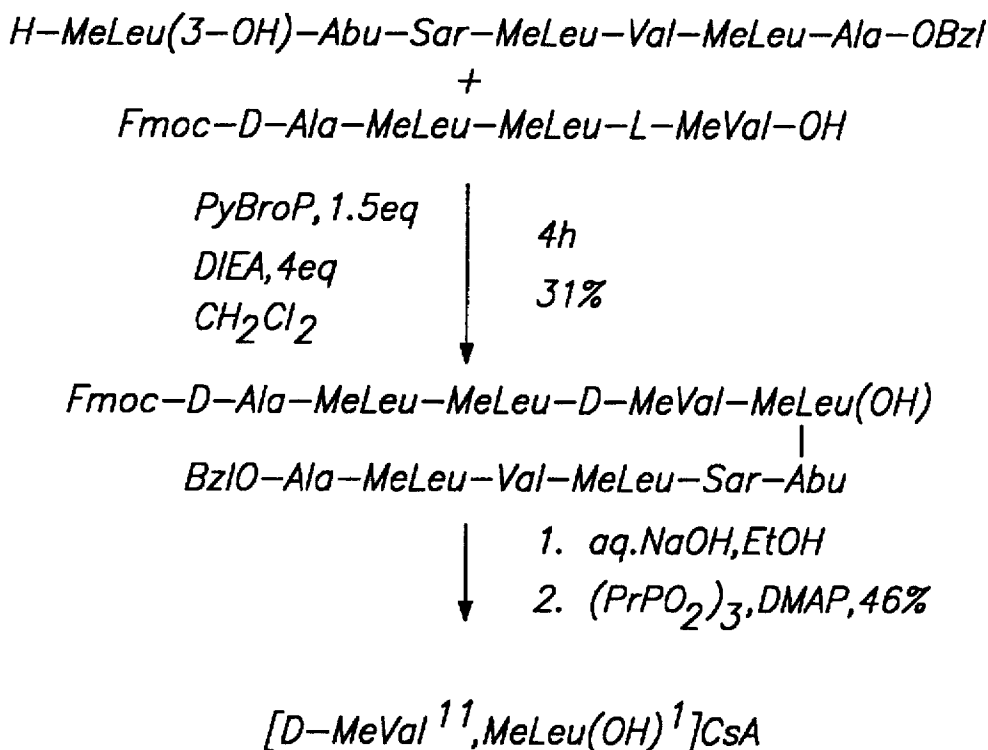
H–MeLeu(3–OH)–Abu–Sar–MeLeu–Val–MeLeu–Ala–OBzl
+
Fmoc–D–Ala–MeLeu–MeLeu–L–MeVal–OH

PyBroP, 1.5eq
DIEA, 4eq
$CH_2Cl_2$

4h
31%

Fmoc–D–Ala–MeLeu–MeLeu–D–MeVal–MeLeu(OH)
BzlO–Ala–MeLeu–Val–MeLeu–Sar–Abu

1. aq.NaOH, EtOH
2. $(PrPO_2)_3$, DMAP, 46%

[D–MeVal$^{11}$, MeLeu(OH)$^{1}$]CsA